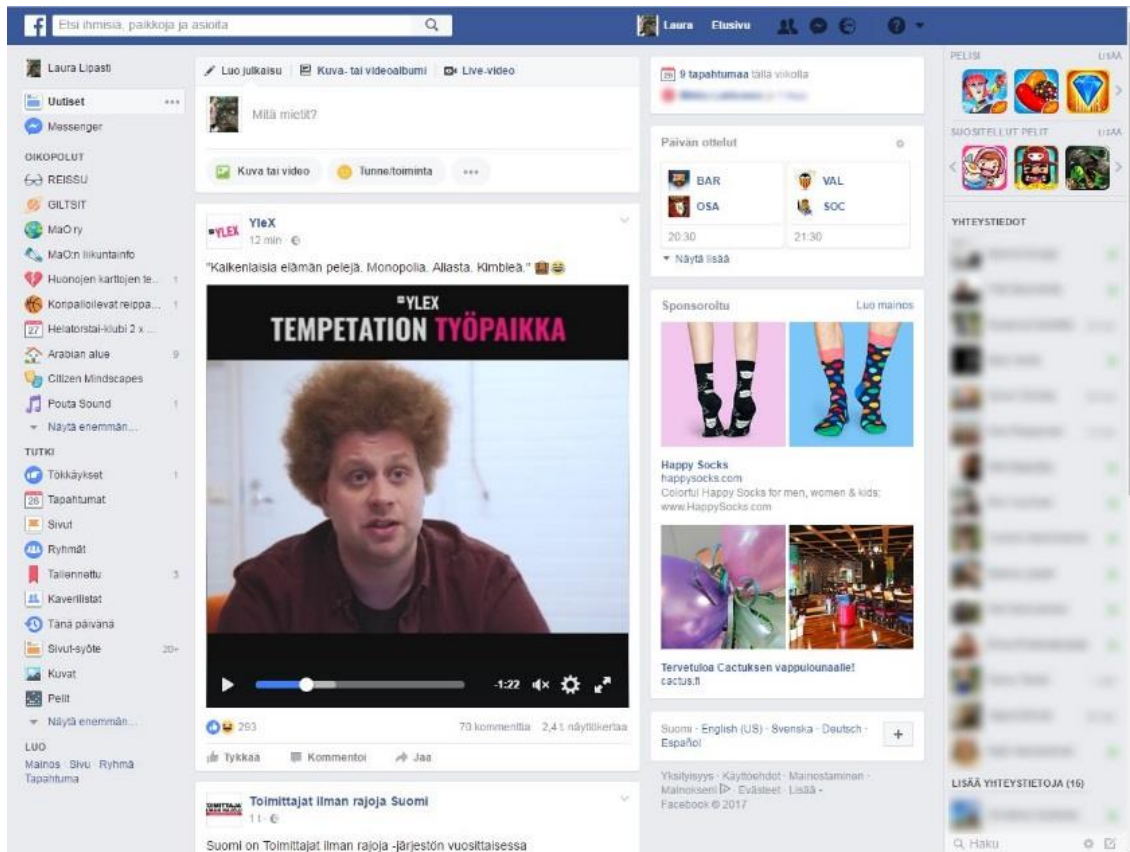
Etsi ihmisiä, paikkoja ja asioita

Laura Etusivu

Laura Lipasti
Uutiset
Messenger
OIKOPOLUT
REISSU
GILTSIT
MaO ry
MaO:n liikuntainfo
Huonojen korttojen te... 1
Konpaliolevat reippa... 1
Helatorstai-klubi 2 x...
Arabian alue 9
Citizen Mindscapes
Pouta Sound 1
Näytä enemmän...
TUTKI
Tökkäykset 1
Tapahtumat
Sivut
Ryhmät
Tallennettu 3
Kaverilistat
Tänä päivänä
Sivut-syöte 20+
Kuvat
Pelit
Näytä enemmän...
LUO
Mainos · Sivu · Ryhmä · Tapahtuma

Luo julkaisu | Kuva- tai videoalbumi | Live-video
Mitä mietit?
Kuva tai video | Tunne/toiminta | ...

YleX
12 min ·
"Kaikenlaisia elämän pelejä. Monopolia. Aliasta. Kimbleä."
YLEX
TEMPETATION TYÖPAIKKA
-1:22
293 70 kommenttia 2,4 t. näyttökertaa
Tykkää Kommentoi Jaa

Toimittajat ilman rajoja Suomi
11 ·
Suomi on Toimittajat ilman rajoja -järjestön vuosittaisessa

9 tapahtumaa tällä viikolla
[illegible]

Päivän ottelut
BAR VAL
OSA SOC
20:30 21:30
Näytä lisää

Sponsoroitu Luo mainos
Happy Socks
happysocks.com
Colorful Happy Socks for men, women & kids: www.HappySocks.com
Tervetuloa Cactuksen vappulounaalle!
cactus.fi

Suomi · English (US) · Svenska · Deutsch · Español
Yksityisyys · Käyttöehdot · Mainostaminen · Mainoksen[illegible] · Evästeet · Lisää · Facebook © 2017

PELISI LISÄÄ
SUOSITELLUT PELIT LISÄÄ
YHTEYSTIEDOT
LISÄÄ YHTEYSTIETOJA (16)
Haku